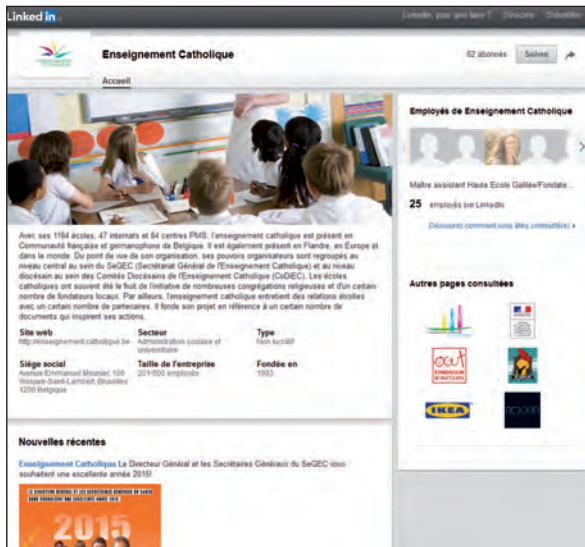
Linked in

LinkedIn, pour quoi faire ? S'inscrire S'identifier

Enseignement Catholique

62 abonnés Suivre

Accueil

Employés de Enseignement Catholique

Maître assistant Haute Ecole Galilée/Fondate...

25 employés sur LinkedIn

Découvrez comment vous êtes connecté(e) »

Avec ses 1164 écoles, 47 internats et 84 centres PMS, l'enseignement catholique est présent en Communauté française et germanophone de Belgique. Il est également présent en Flandre, en Europe et dans le monde. Du point de vue de son organisation, ses pouvoirs organisateurs sont regroupés au niveau central au sein du SeGEC (Secrétariat Général de l'Enseignement Catholique) et au niveau diocésain au sein des Comités Diocésains de l'Enseignement Catholique (CoDiEC). Les écoles catholiques ont souvent été le fruit de l'initiative de nombreuses congrégations religieuses et d'un certain nombre de fondateurs locaux. Par ailleurs, l'enseignement catholique entretient des relations étroites avec un certain nombre de partenaires. Il fonde son projet en référence à un certain nombre de documents qui inspirent ses actions.

Site web
http://enseignement.catholique.be

Secteur
Administration scolaire et universitaire

Type
Non lucratif

Siège social
Avenue Emmanuel Mounier, 100 Woluwe-Saint-Lambert, Bruxelles 1200 Belgique

Taille de l'entreprise
201-500 employés

Fondée en
1993

Autres pages consultées

IKEA

Nouvelles récentes

Enseignement Catholique Le Directeur Général et les Secrétaires Généraux du SeGEC vous souhaitent une excellente année 2015!

2015